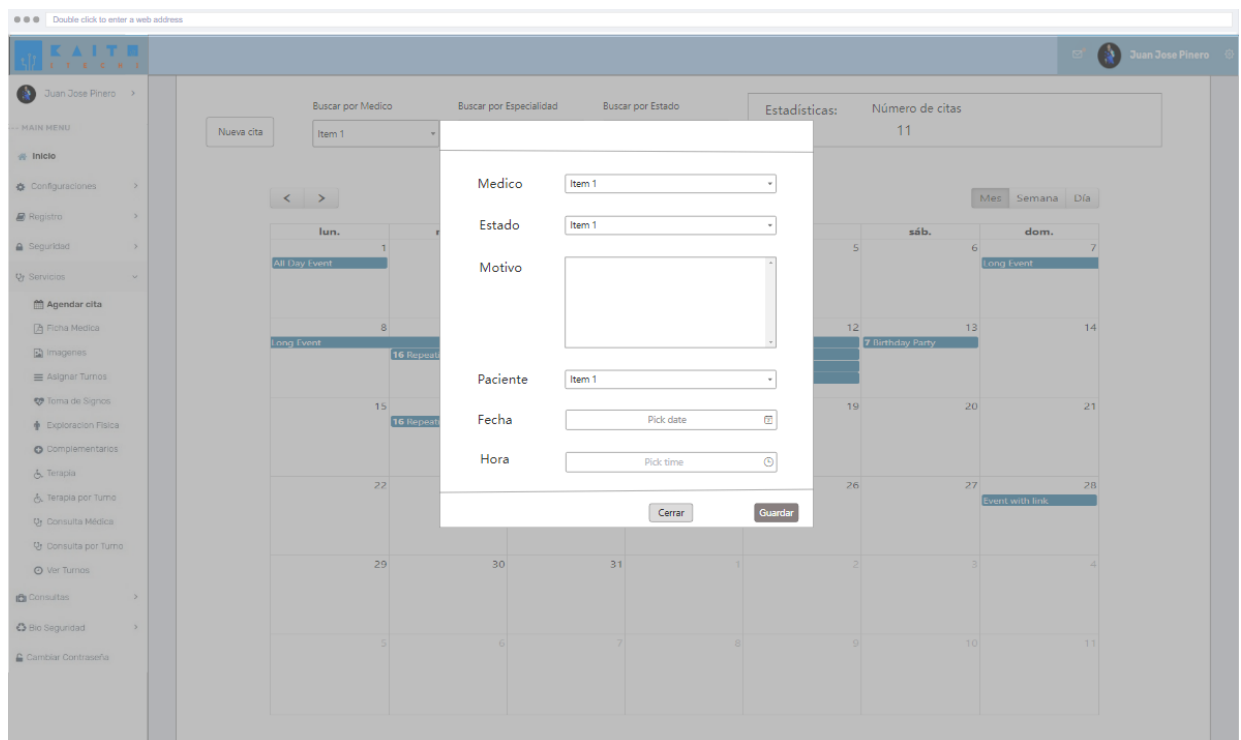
Double click to enter a web address

KAITR

Juan Jose Pinero

Juan Jose Pinero

— MAIN MENU

Inicio

Configuraciones

Registro

Seguridad

Servicios

Agendar cita

Ficha Medica

Imagenes

Asignar Turnos

Toma de Signos

Exploracion Fisica

Complementarios

Terapia

Terapia por Turno

Consulta Médica

Consulta por Turno

Ver Turnos

Consultas

Bio Seguridad

Cambiar Contraseña

Nueva cita

Buscar por Medico

Item 1

Buscar por Especialidad

Buscar por Estado

Estadísticas:

Número de citas

11

Mes Semana Día

| lun. | | | | | sáb. | dom. |
|---|---|---|---|---|---|---|
| 1 All Day Event | | | | 5 | 6 | 7 Long Event |
| 8 Long Event | 16 Repeat | | | 12 | 13 7 Birthday Party | 14 |
| 15 | 16 Repeat | | | 19 | 20 | 21 |
| 22 | | | | 26 | 27 | 28 Event with link |
| 29 | 30 | 31 | 1 | 2 | 3 | 4 |
| 5 | 6 | 7 | 8 | 9 | 10 | 11 |

Medico Item 1

Estado Item 1

Motivo

Paciente Item 1

Fecha Pick date

Hora Pick time

Cerrar

Guardar